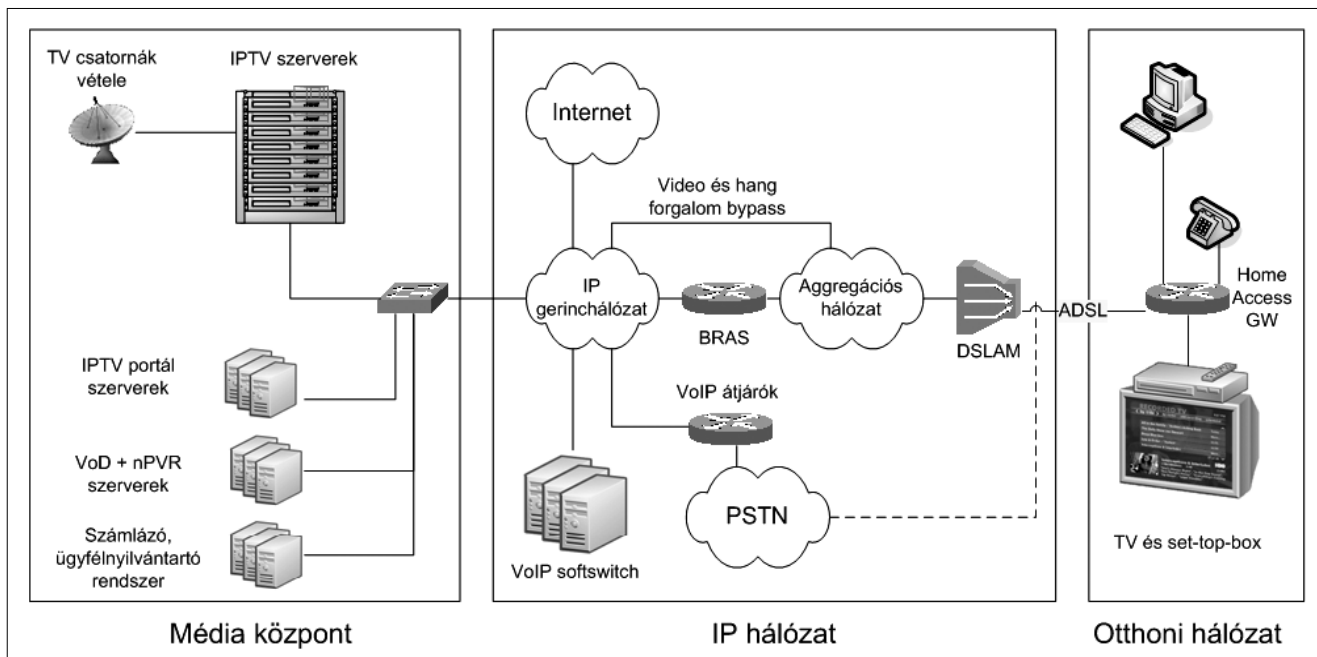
TV csatornák vétele

IPTV szerverek

IPTV portál szerverek

VoD + nPVR szerverek

Számlázó, ügyfélnyilvántartó rendszer

Média központ

Internet

Video és hang forgalom bypass

IP gerinchálózat

BRAS

Aggregációs hálózat

DSLAM

VoIP átjárók

PSTN

VoIP softswitch

IP hálózat

ADSL

Home Access GW

TV és set-top-box

Otthoni hálózat